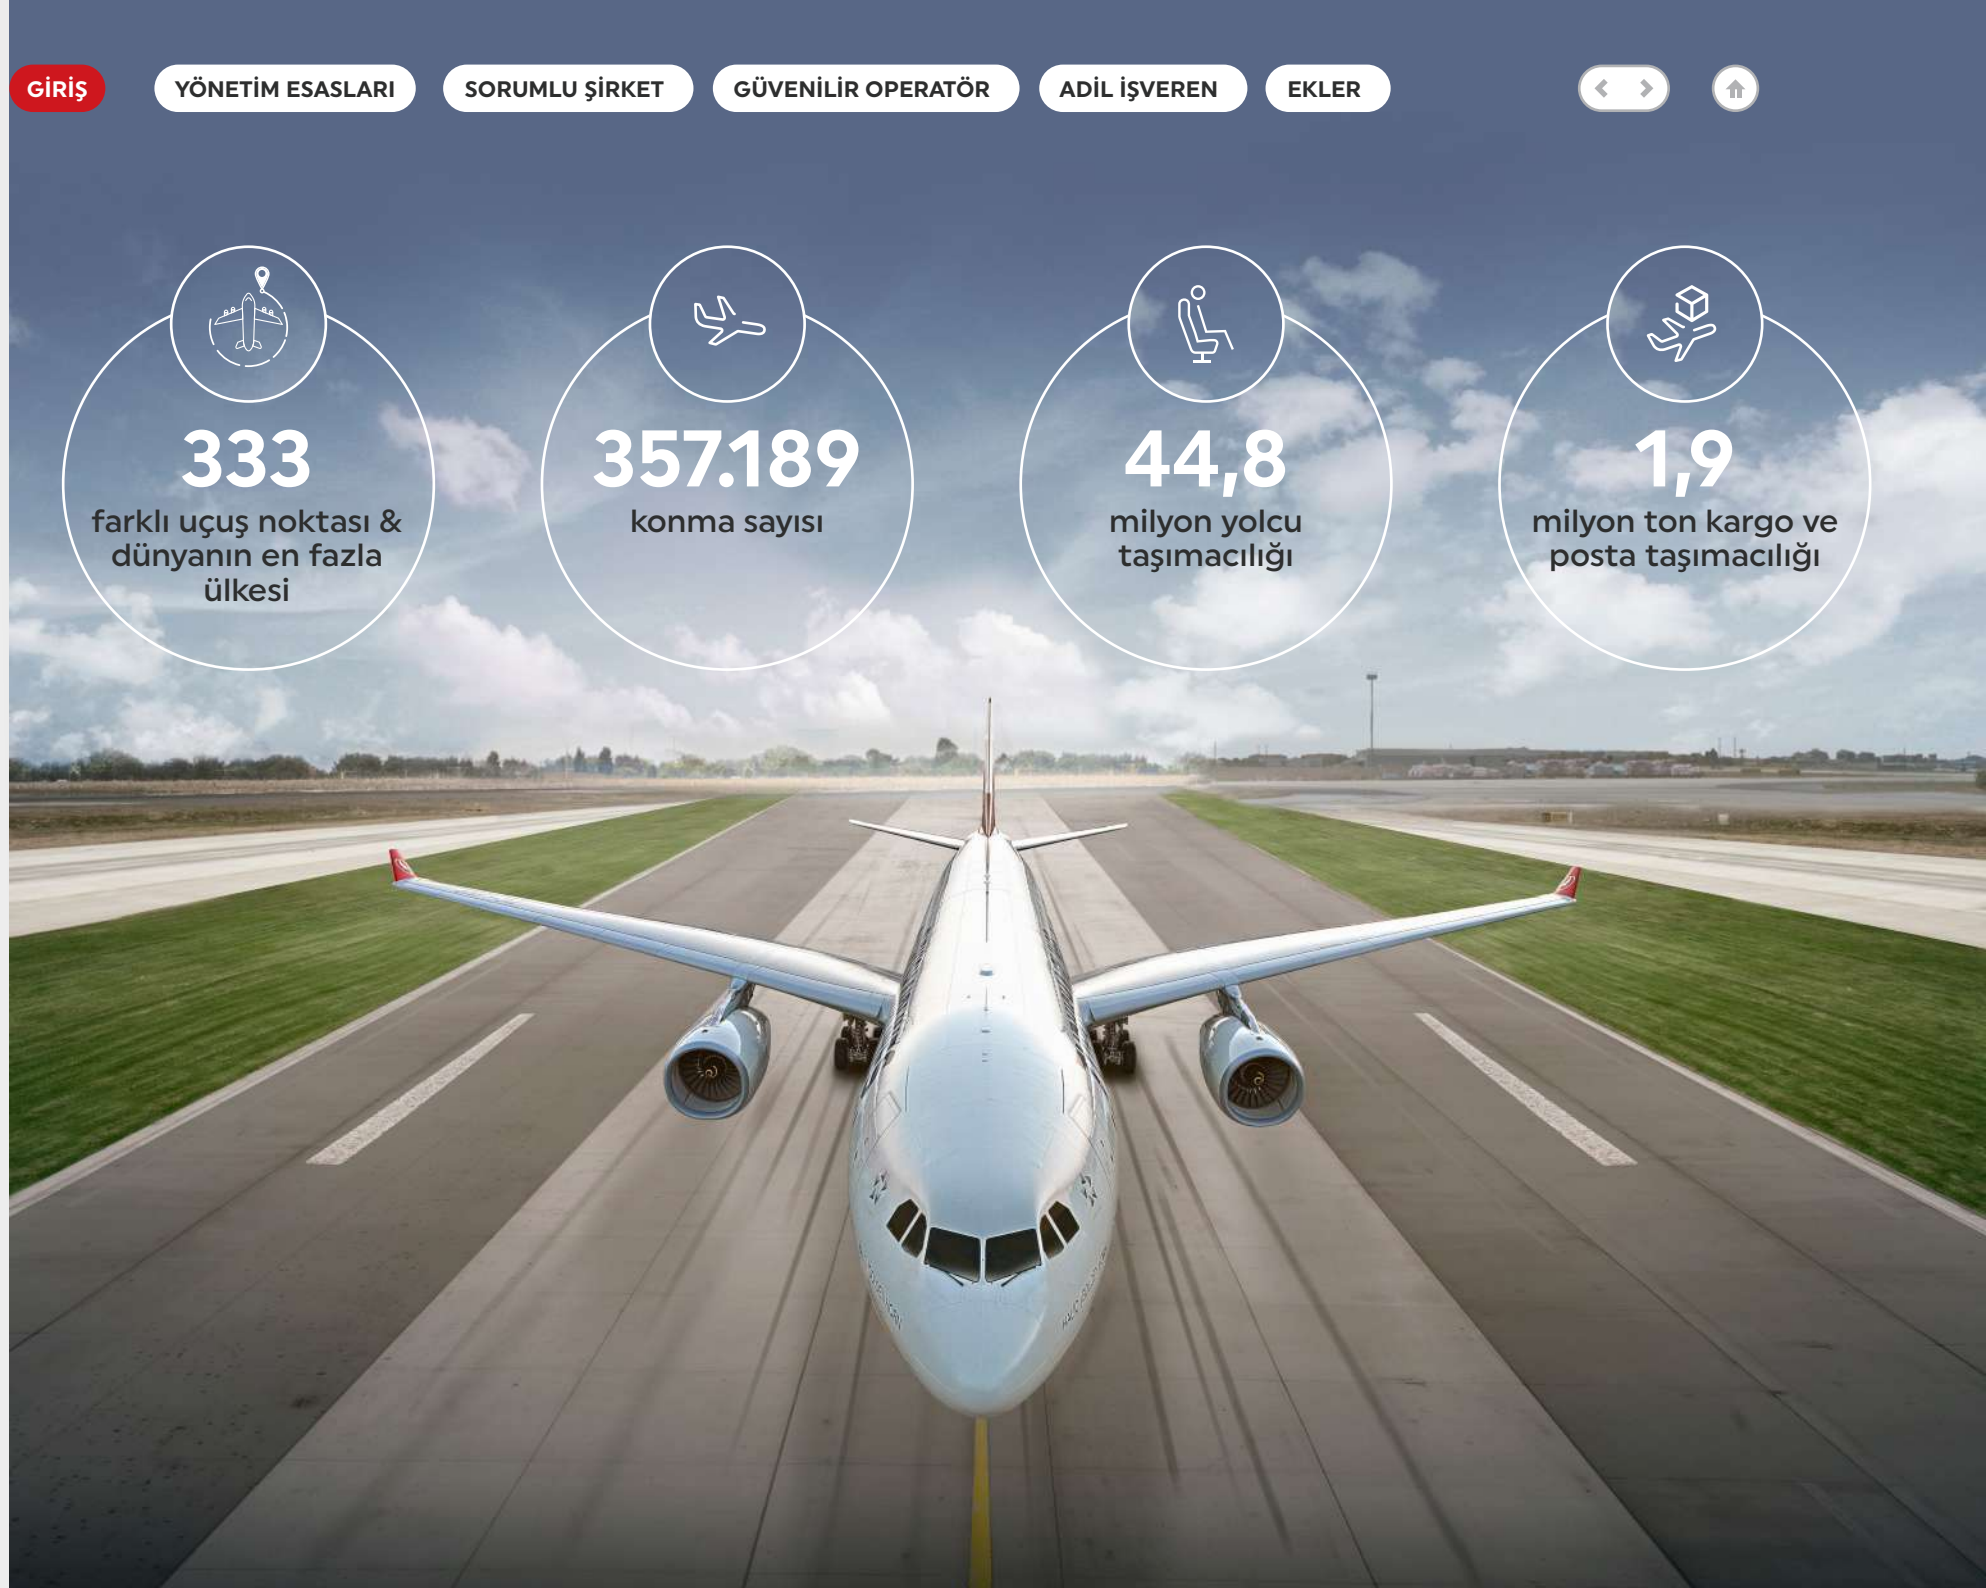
GİRİŞ YÖNETİM ESASLARI SORUMLU ŞİRKET GÜVENİLİR OPERATÖR ADİL İŞVEREN EKLER

333
farklı uçuş noktası & dünyanın en fazla ülkesi

357.189
konma sayısı

44,8
milyon yolcu taşımacılığı

1,9
milyon ton kargo ve posta taşımacılığı